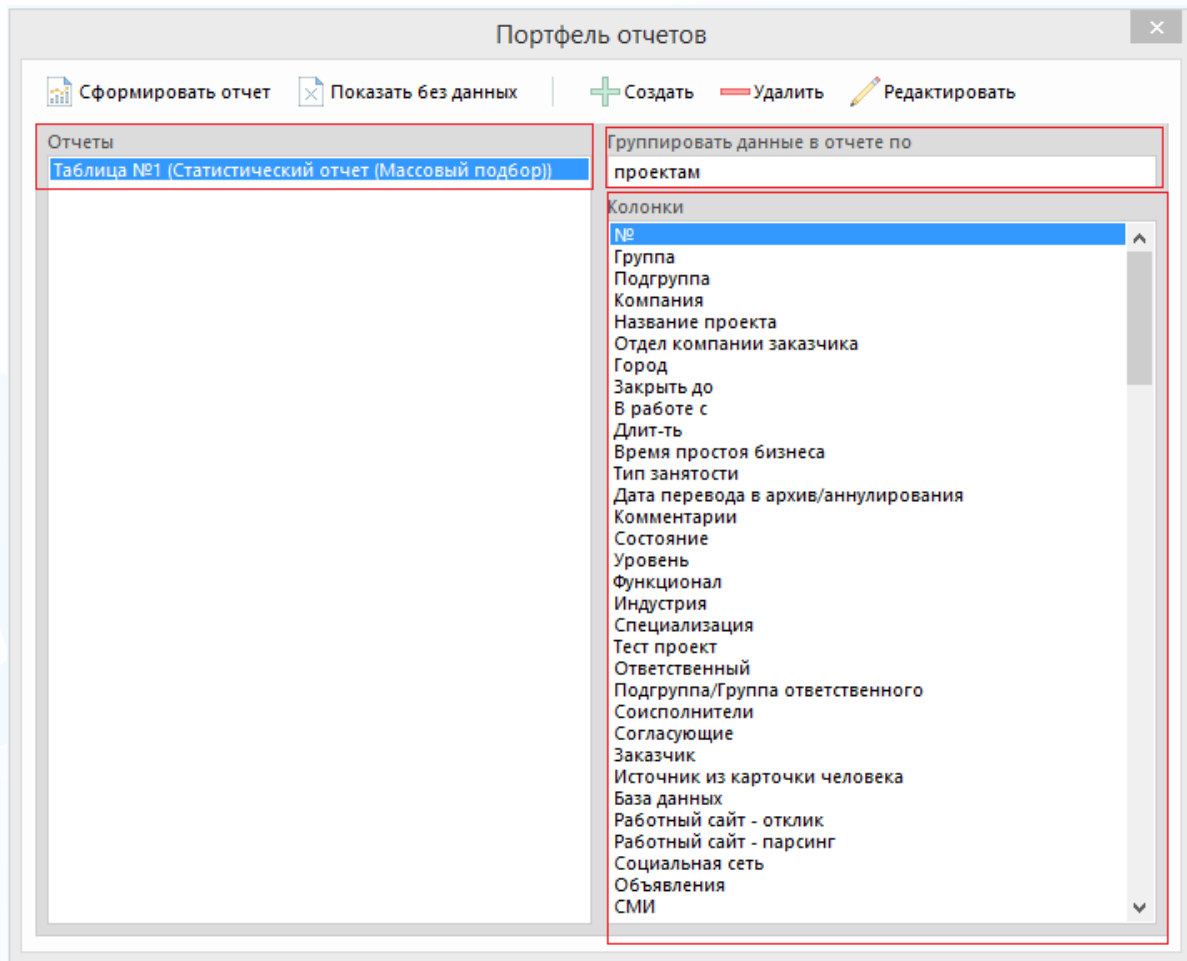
Портфель отчетов

Сформировать отчет
Показать без данных
Создать
Удалить
Редактировать

Отчеты
Таблица №1 (Статистический отчет (Массовый подбор))

Группировать данные в отчете по
проектам

Колонки
№
Группа
Подгруппа
Компания
Название проекта
Отдел компании заказчика
Город
Закрыть до
В работе с
Длит-ть
Время простоя бизнеса
Тип занятости
Дата перевода в архив/аннулирования
Комментарии
Состояние
Уровень
Функционал
Индустрия
Специализация
Тест проект
Ответственный
Подгруппа/Группа ответственного
Соисполнители
Согласующие
Заказчик
Источник из карточки человека
База данных
Работный сайт - отклик
Работный сайт - парсинг
Социальная сеть
Объявления
СМИ